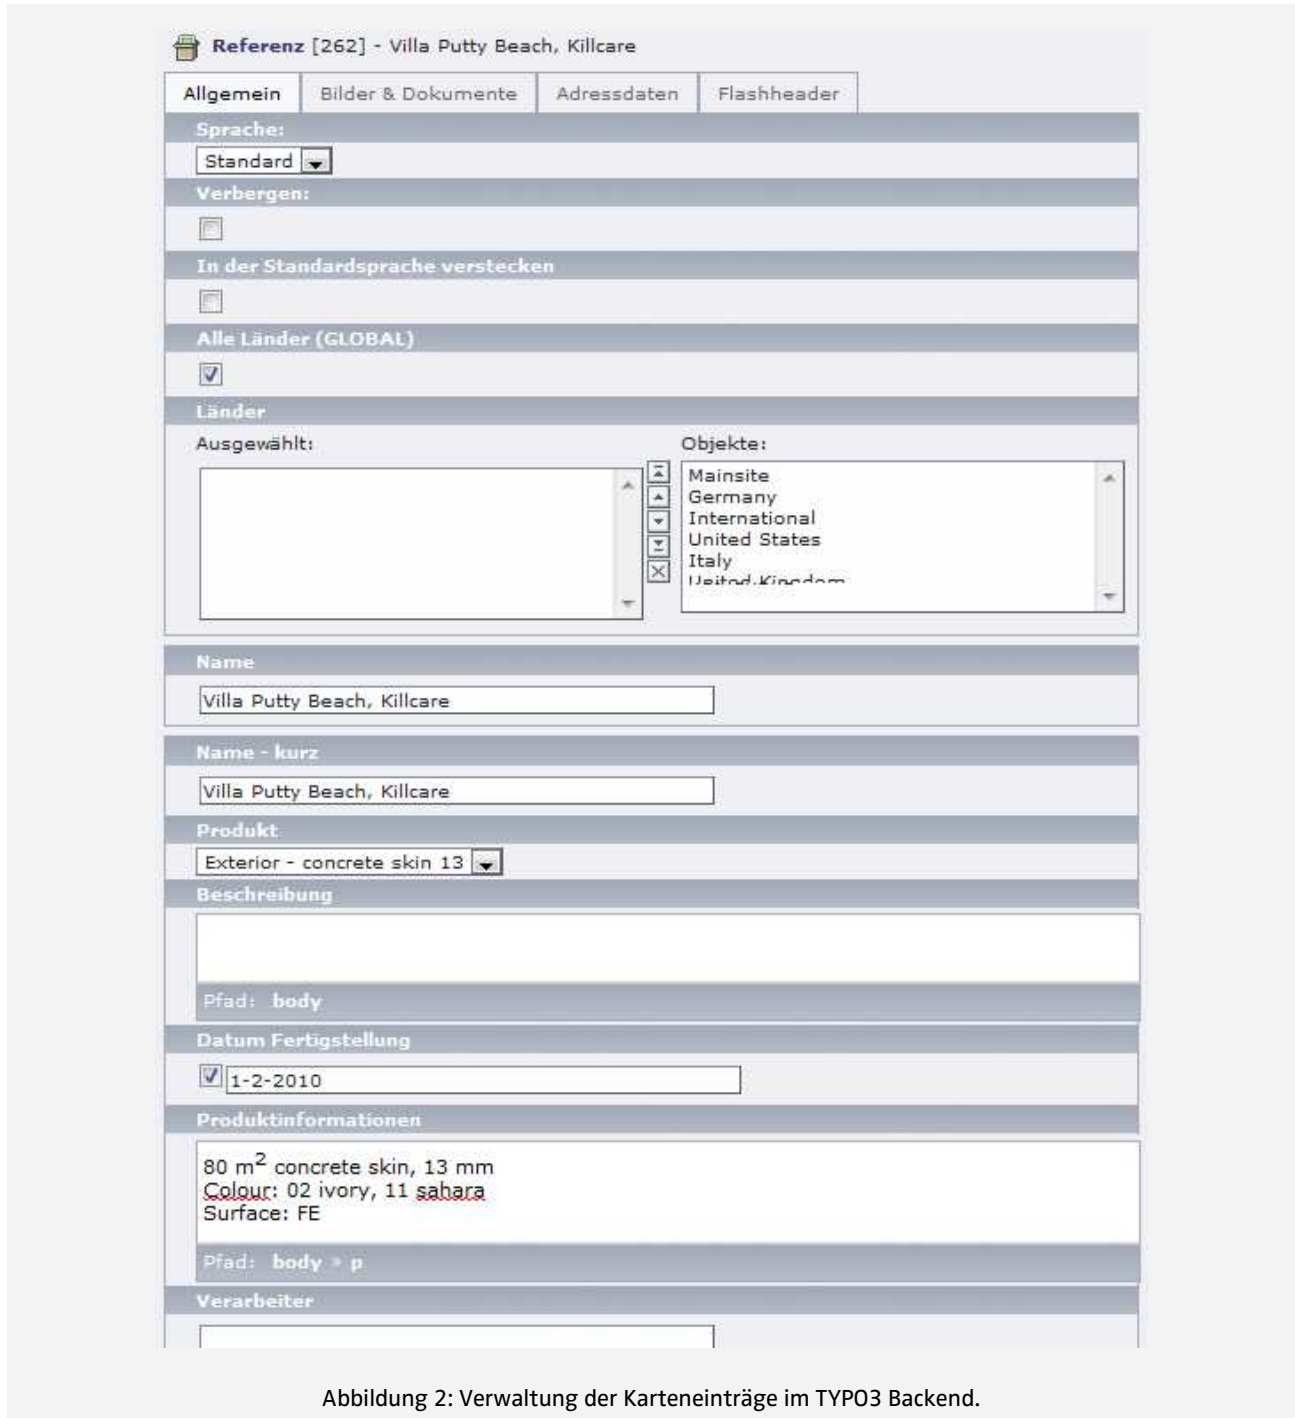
Referenz [262] - Villa Putty Beach, Killcare

Allgemein | Bilder & Dokumente | Adressdaten | Flashheader

Sprache:

Standard

Verbergen:

In der Standardsprache verstecken

Alle Länder (GLOBAL)

Länder

Ausgewählt:

Objekte:

Mainsite
Germany
International
United States
Italy
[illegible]

Name

Villa Putty Beach, Killcare

Name - kurz

Villa Putty Beach, Killcare

Produkt

Exterior - concrete skin 13

Beschreibung

Pfad: body

Datum Fertigstellung

1-2-2010

Produktinformationen

80 $m^2$ concrete skin, 13 mm
Colour: 02 ivory, 11 sahara
Surface: FE

Pfad: body » p

Verarbeiter

Abbildung 2: Verwaltung der Karteneinträge im TYPO3 Backend.